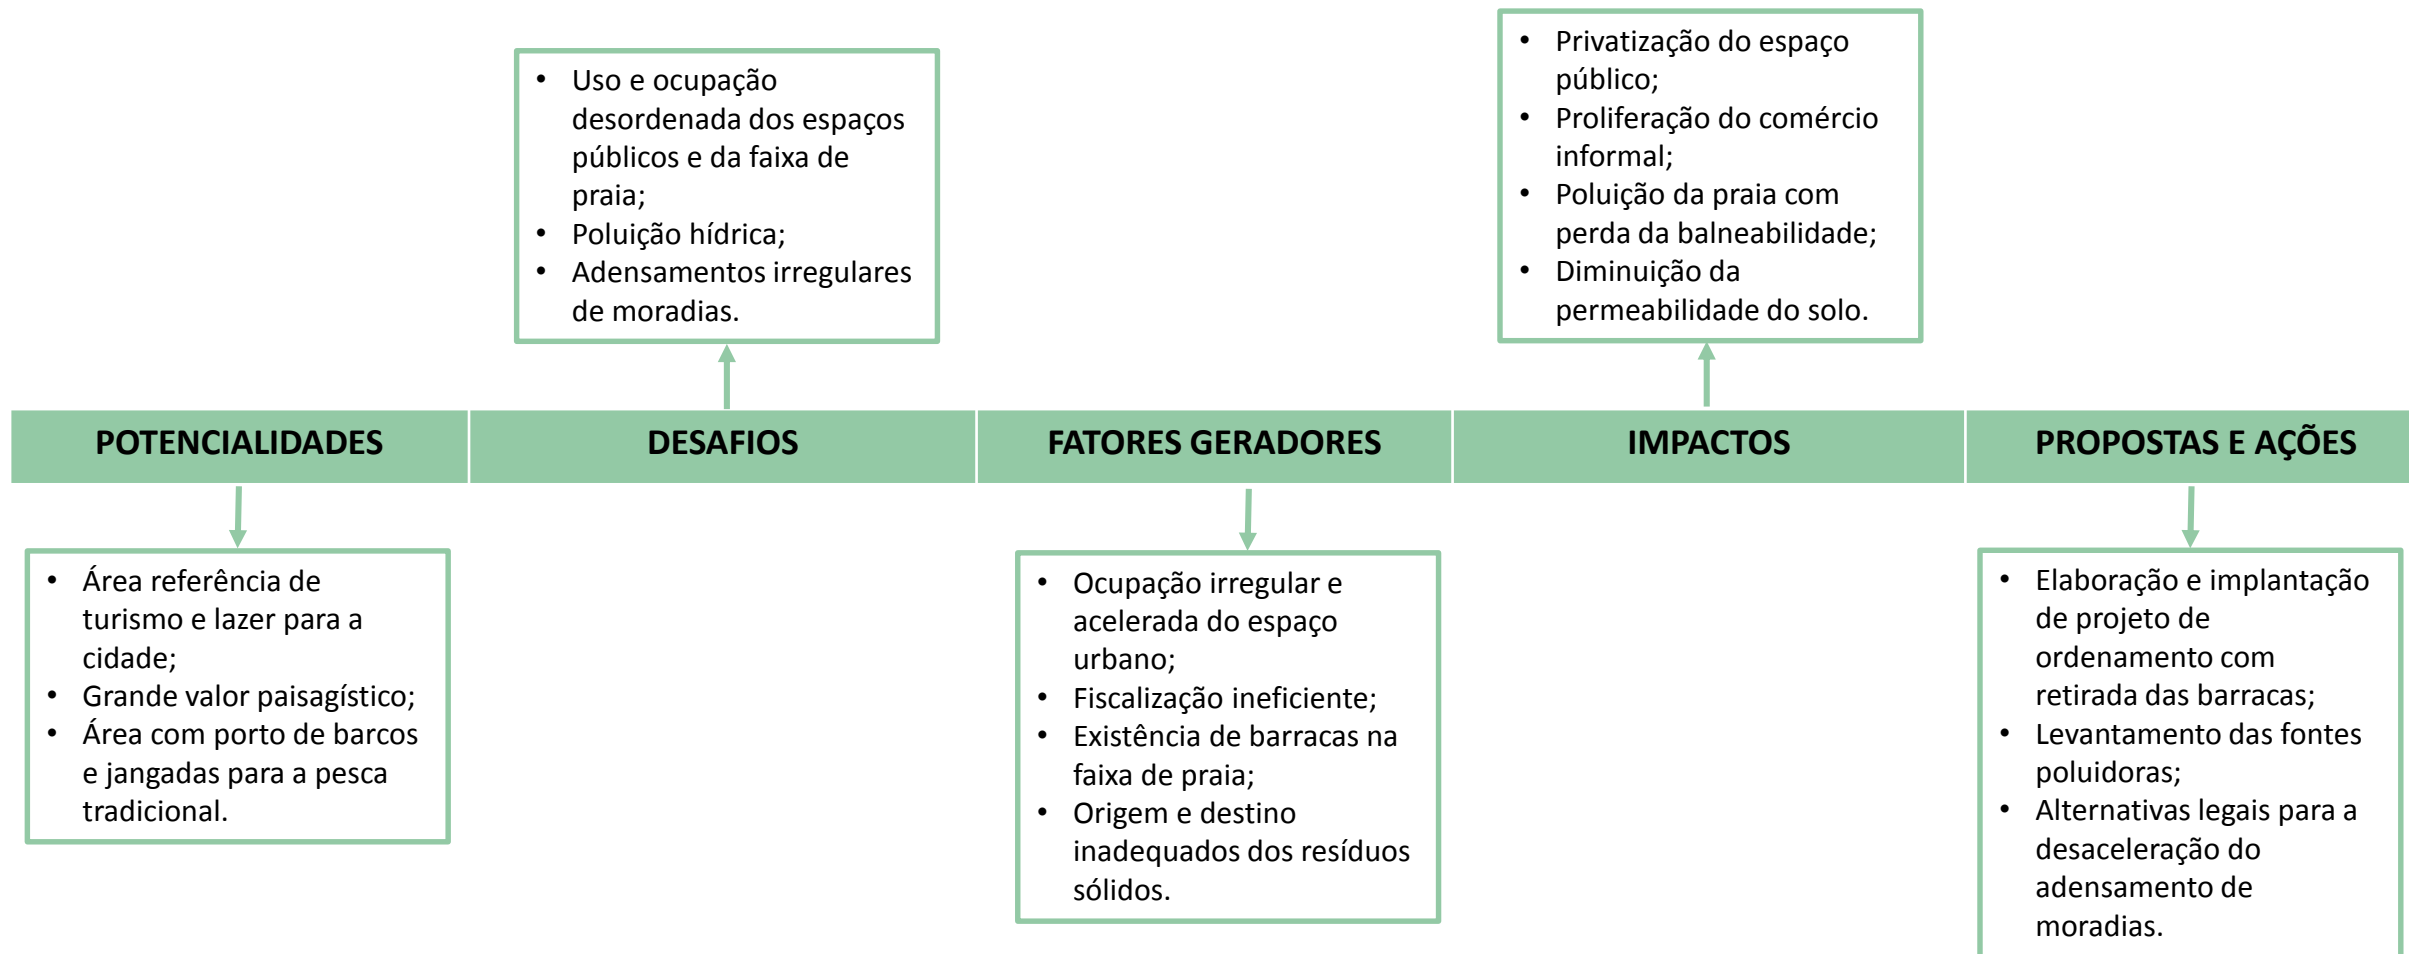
- Uso e ocupação desordenada dos espaços públicos e da faixa de praia;
- Poluição hídrica;
- Adensamentos irregulares de moradias.

- Privatização do espaço público;
- Proliferação do comércio informal;
- Poluição da praia com perda da balneabilidade;
- Diminuição da permeabilidade do solo.

| POTENCIALIDADES | DESAFIOS | FATORES GERADORES | IMPACTOS | PROPOSTAS E AÇÕES |
|---|---|---|---|---|

- Área referência de turismo e lazer para a cidade;
- Grande valor paisagístico;
- Área com porto de barcos e jangadas para a pesca tradicional.

- Ocupação irregular e acelerada do espaço urbano;
- Fiscalização ineficiente;
- Existência de barracas na faixa de praia;
- Origem e destino inadequados dos resíduos sólidos.

- Elaboração e implantação de projeto de ordenamento com retirada das barracas;
- Levantamento das fontes poluidoras;
- Alternativas legais para a desaceleração do adensamento de moradias.